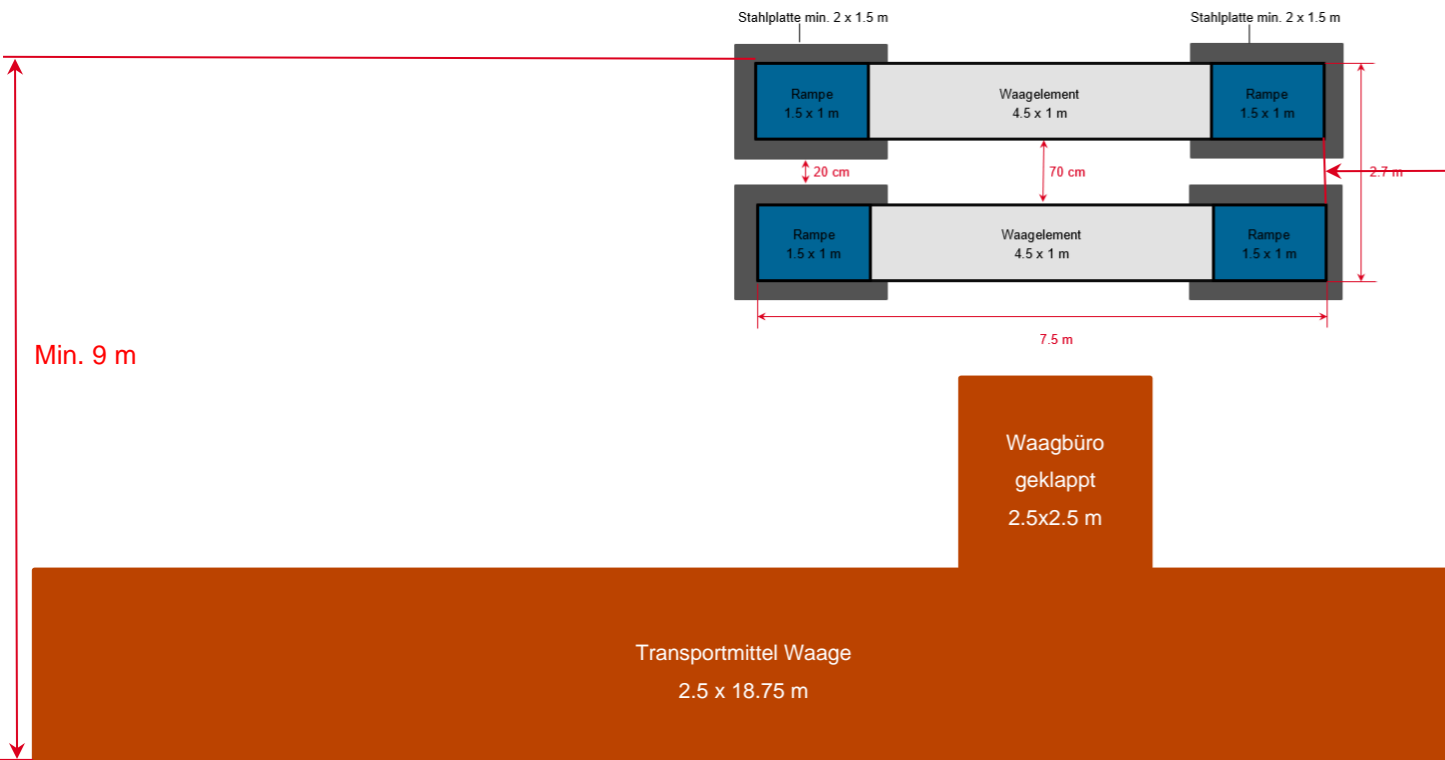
Stahlplatte min. 2 x 1.5 m

Stahlplatte min. 2 x 1.5 m

Rampe
1.5 x 1 m

Waagelement
4.5 x 1 m

Rampe
1.5 x 1 m

20 cm

70 cm

2.7 m

Rampe
1.5 x 1 m

Waagelement
4.5 x 1 m

Rampe
1.5 x 1 m

7.5 m

Min. 9 m

Waagbüro
geklappt
2.5x2.5 m

Transportmittel Waage
2.5 x 18.75 m